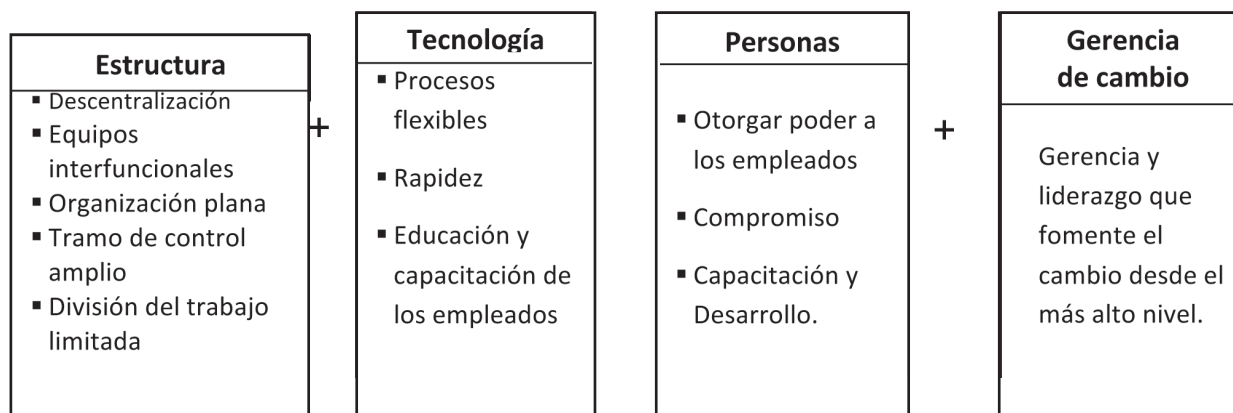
Estructura
▪ Descentralización
▪ Equipos interfuncionales
▪ Organización plana
▪ Tramo de control amplio
▪ División del trabajo limitada

+

Tecnología
▪ Procesos flexibles
▪ Rapidez
▪ Educación y capacitación de los empleados

Personas
▪ Otorgar poder a los empleados
▪ Compromiso
▪ Capacitación y Desarrollo.

+

Gerencia de cambio
Gerencia y liderazgo que fomente el cambio desde el más alto nivel.